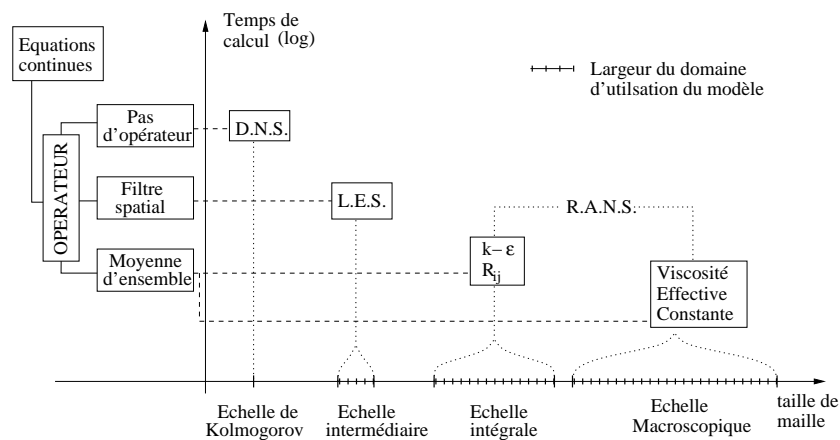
Temps de calcul (log)

Equations continues

Largeur du domaine d'utilsation du modèle

OPERATEUR

Pas d'opérateur

D.N.S.

Filtre spatial

L.E.S.

R.A.N.S.

Moyenne d'ensemble

$k-\varepsilon$
$R_{ij}$

Viscosité Effective Constante

Echelle de Kolmogorov

Echelle intermédiaire

Echelle intégrale

Echelle Macroscopique

taille de maille